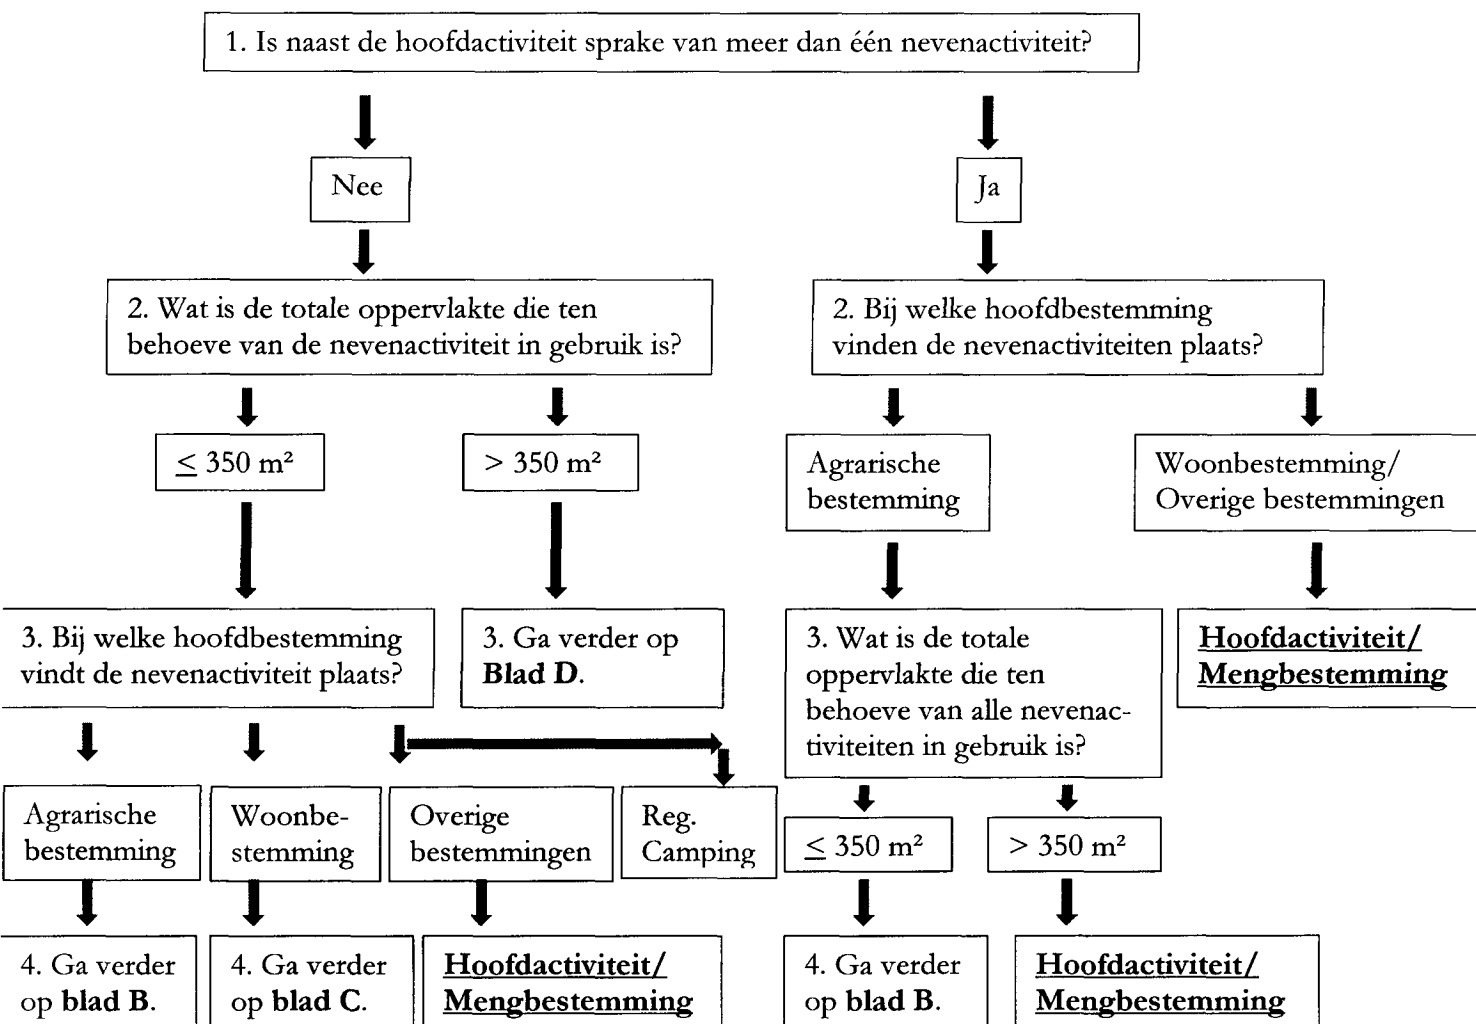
1. Is naast de hoofdactiviteit sprake van meer dan één nevenactiviteit?

Nee

Ja

2. Wat is de totale oppervlakte die ten behoeve van de nevenactiviteit in gebruik is?

2. Bij welke hoofdbestemming vinden de nevenactiviteiten plaats?

$\leq$ 350 m²

> 350 m²

Agrarische bestemming

Woonbestemming/ Overige bestemmingen

3. Bij welke hoofdbestemming vindt de nevenactiviteit plaats?

3. Ga verder op **Blad D**.

3. Wat is de totale oppervlakte die ten behoeve van alle nevenactiviteiten in gebruik is?

**Hoofdactiviteit/ Mengbestemming**

Agrarische bestemming

Woonbestemming

Overige bestemmingen

Reg. Camping

$\leq$ 350 m²

> 350 m²

4. Ga verder op **blad B**.

4. Ga verder op **blad C**.

**Hoofdactiviteit/ Mengbestemming**

4. Ga verder op **blad B**.

**Hoofdactiviteit/ Mengbestemming**